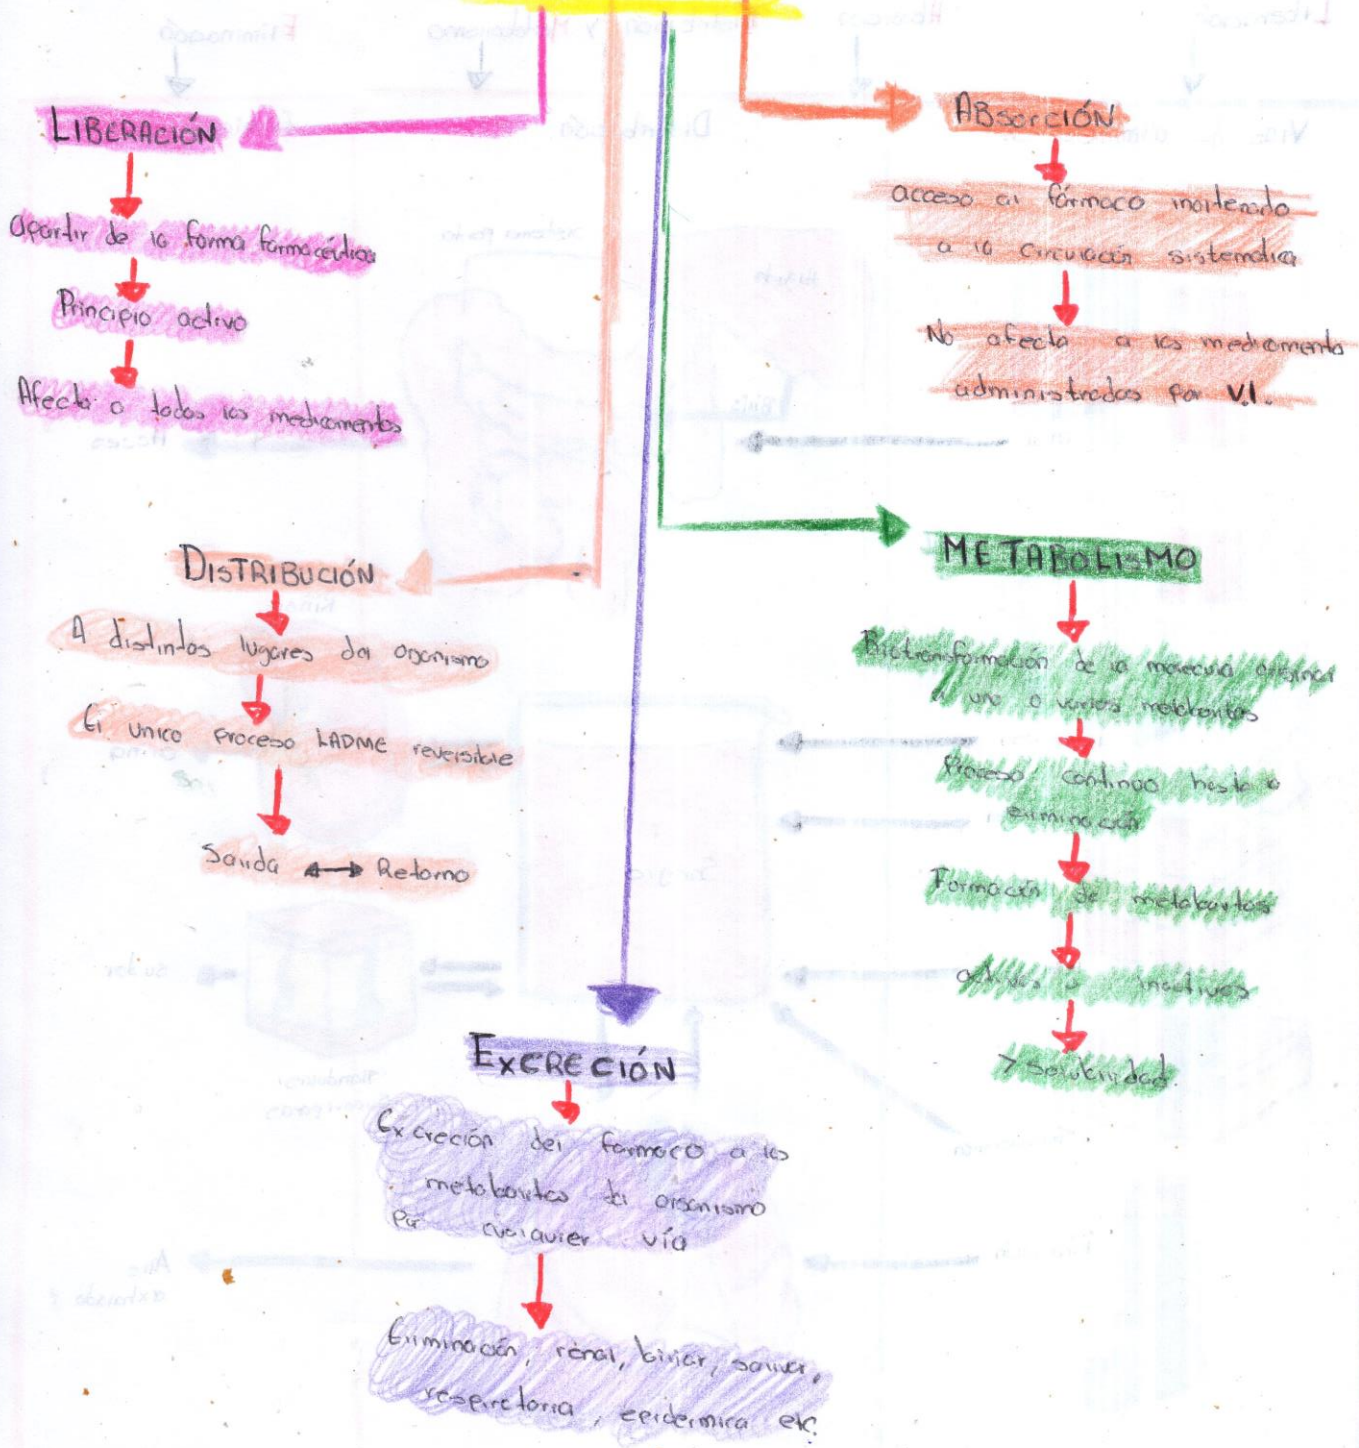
LIBERACIÓN

Apartir de la forma farmacéutica

Principio activo

Afecta a todos los medicamentos

ABSORCIÓN

acceso al fármaco inalterado a la circulación sistemática

No afecta a los medicamentos administrados por V.I.

DISTRIBUCIÓN

A distintos lugares del organismo

El unico proceso LADME reversible

Salida ⟷ Retorno

METABOLISMO

Biotransformación de la molecula original a una o varios metabolitos

Proceso continuo hasta la eliminación

Formación de metabolitos

activos o inactivos

> solubilidad

EXCRECIÓN

Excreción del farmaco a los metabolitos del organismo por cualquier vía

Eliminación, renal, biliar, salival, respiratoria, epidermica etc.